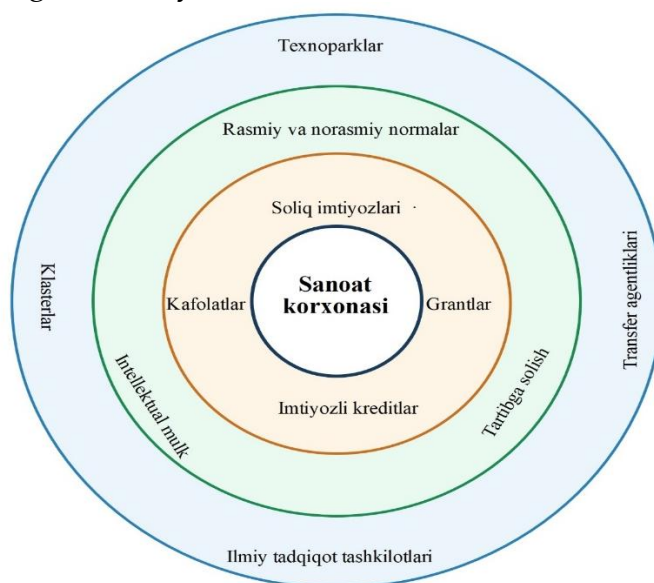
Texnoparklar

Rasmiy va norasmiy normalar

Soliq imtiyozlari

Klasterlar

Kafolatlar

Sanoat korxonasi

Grantlar

Transfer agentliklari

Intellektual mulk

Imtiyozli kreditlar

Tartibga solish

Ilmiy tadqiqot tashkilotlari